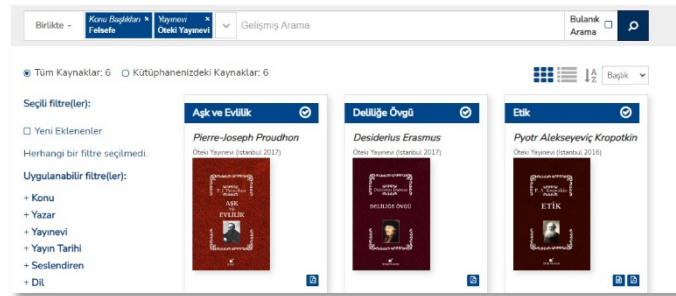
Birlikte
Konu Başlıkları ×
Felsefe
Yayınevi ×
Öteki Yayınevi
Gelişmiş Arama
Bulanık Arama

Tüm Kaynaklar: 6
Kütüphanenizdeki Kaynaklar: 6
Başlık

Seçili filtre(ler):

Yeni Eklenenler

Herhangi bir filtre seçilmedi.

Uygulanabilir filtre(ler):

+ Konu
+ Yazar
+ Yayınevi
+ Yayın Tarihi
+ Seslendiren
+ Dil

Aşk ve Evlilik
Pierre-Joseph Proudhon
Öteki Yayınevi (İstanbul 2017)
AŞK VE EVLİLİK

Deliliğe Övgü
Desiderius Erasmus
Öteki Yayınevi (İstanbul 2017)
DELİLİĞE ÖVGÜ

Etik
Pyotr Alekseyeviç Kropotkin
Öteki Yayınevi (İstanbul 2016)
ETİK